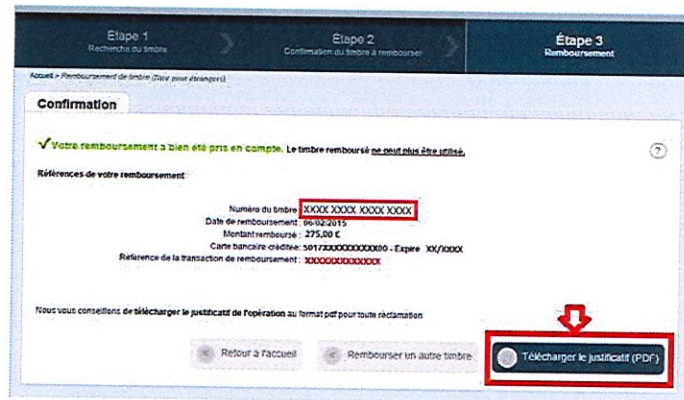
Étape 1
Recherche du timbre

Étape 2
Confirmation du timbre à rembourser

Étape 3
Remboursement

Accueil > Remboursement de timbre (Titre pour étrangers)

Confirmation

✓ Votre remboursement a bien été pris en compte. Le timbre remboursé ne peut plus être utilisé.

Références de votre remboursement :

Numéro du timbre : XXXX XXXX XXXX XXXX
Date de remboursement : 06/02/2015
Montant remboursé : 275,00 €
Carte bancaire créditée : 5017XXXXXXXXXX00 - Expire : XX/XXXX
Référence de la transaction de remboursement : XXXXXXXXXXXXX

Nous vous conseillons de télécharger le justificatif de l'opération au format pdf pour toute réclamation

Retour à l'accueil

Rembourser un autre timbre

Télécharger le justificatif (PDF)